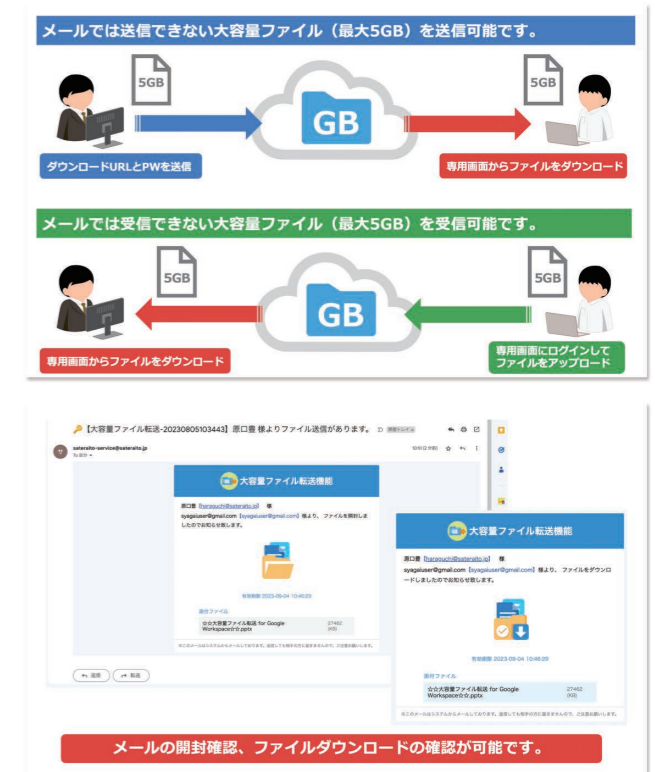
メールでは送信できない大容量ファイル（最大5GB）を送信可能です。

5GB

GB

5GB

ダウンロードURLとPWを送信

専用画面からファイルをダウンロード

メールでは受信できない大容量ファイル（最大5GB）を受信可能です。

5GB

GB

5GB

専用画面からファイルをダウンロード

専用画面にログインしてファイルをアップロード

【大容量ファイル転送-20230805103443】原口豊 様よりファイル送信があります。

sateraito-service@sateraito.jp

大容量ファイル転送機能

原口豊（haraguchi@sateraito.jp）様

syagaiuser@gmail.com（syagaiuser@gmail.com）様より、ファイルを開封しましたのでお知らせ致します。

有効期限 2023-09-04 10:48:20

添付ファイル

☆☆大容量ファイル転送 for Google Workspace☆☆.pptx 27462 (KB)

返信　転送

大容量ファイル転送機能

原口豊（haraguchi@sateraito.jp）様

syagaiuser@gmail.com（syagaiuser@gmail.com）様より、ファイルをダウンロードしましたのでお知らせ致します。

有効期限 2023-09-04 10:48:20

添付ファイル

☆☆大容量ファイル転送 for Google Workspace☆☆.pptx 27462 (KB)

本このメールはシステムからメールしております。返信しても相手方に届きませんので、ご注意お願いします。

メールの開封確認、ファイルダウンロードの確認が可能です。